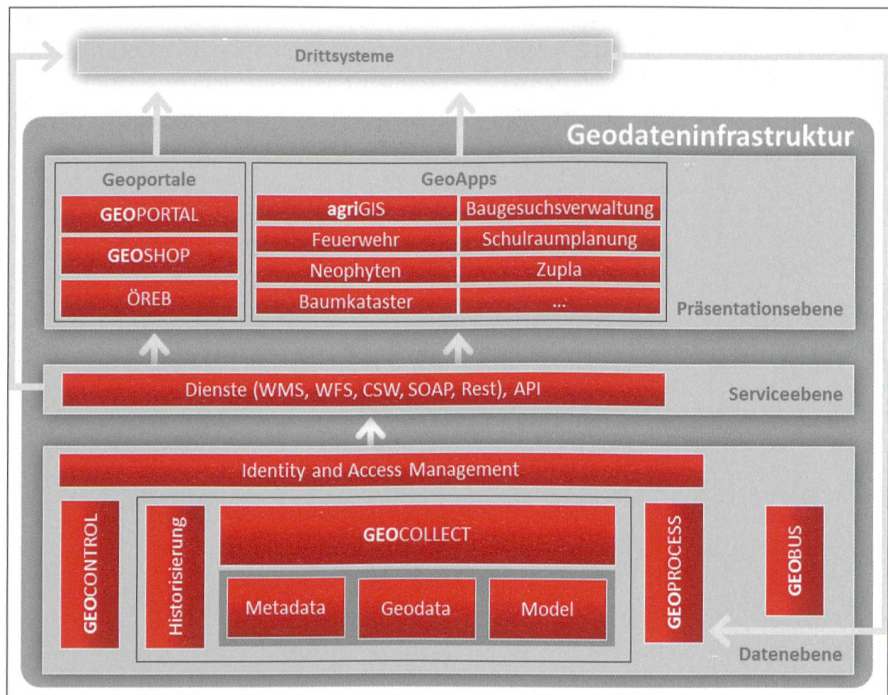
Drittsysteme

Geodateninfrastruktur

Geoportale

GEOPORTAL

GEOSHOP

ÖREB

GeoApps

agriGIS

Baugesuchsverwaltung

Feuerwehr

Schulraumplanung

Neophyten

Zupla

Baumkataster

...

Präsentationsebene

Dienste (WMS, WFS, CSW, SOAP, Rest), API

Serviceebene

Identity and Access Management

GEOCONTROL

Historisierung

GEOCOLLECT

Metadata

Geodata

Model

GEOPROCESS

GEOBUS

Datenebene